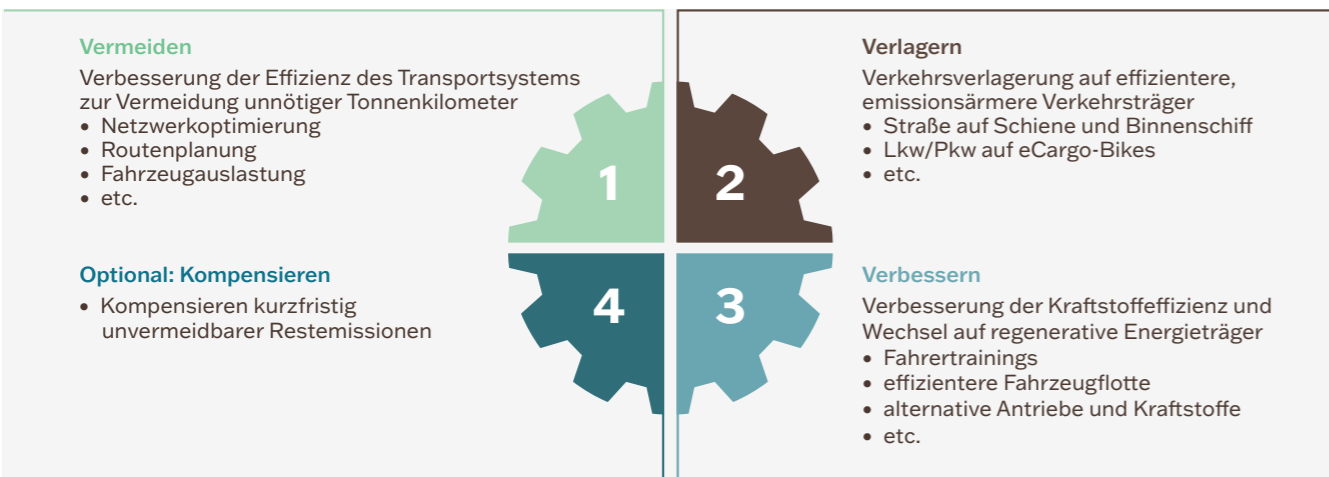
Vermeiden

Verbesserung der Effizienz des Transportsystems zur Vermeidung unnötiger Tonnenkilometer
• Netzwerkoptimierung
• Routenplanung
• Fahrzeugauslastung
• etc.

Verlagern

Verkehrsverlagerung auf effizientere, emissionsärmere Verkehrsträger
• Straße auf Schiene und Binnenschiff
• Lkw/Pkw auf eCargo-Bikes
• etc.

1

2

4

3

Optional: Kompensieren

• Kompensieren kurzfristig unvermeidbarer Restemissionen

Verbessern

Verbesserung der Kraftstoffeffizienz und Wechsel auf regenerative Energieträger
• Fahrertrainings
• effizientere Fahrzeugflotte
• alternative Antriebe und Kraftstoffe
• etc.